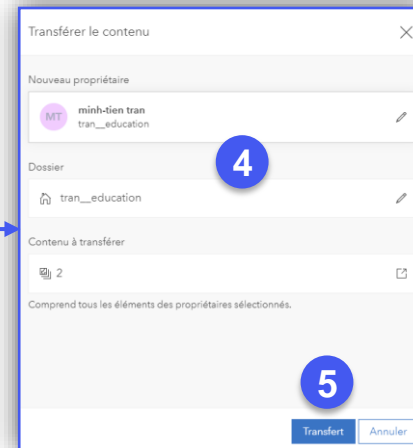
Transférer le contenu

Nouveau propriétaire

MT minh-tien tran
tran__education

4

Dossier

tran__education

Contenu à transférer

2

Comprend tous les éléments des propriétaires sélectionnés.

5

Transfert Annuler